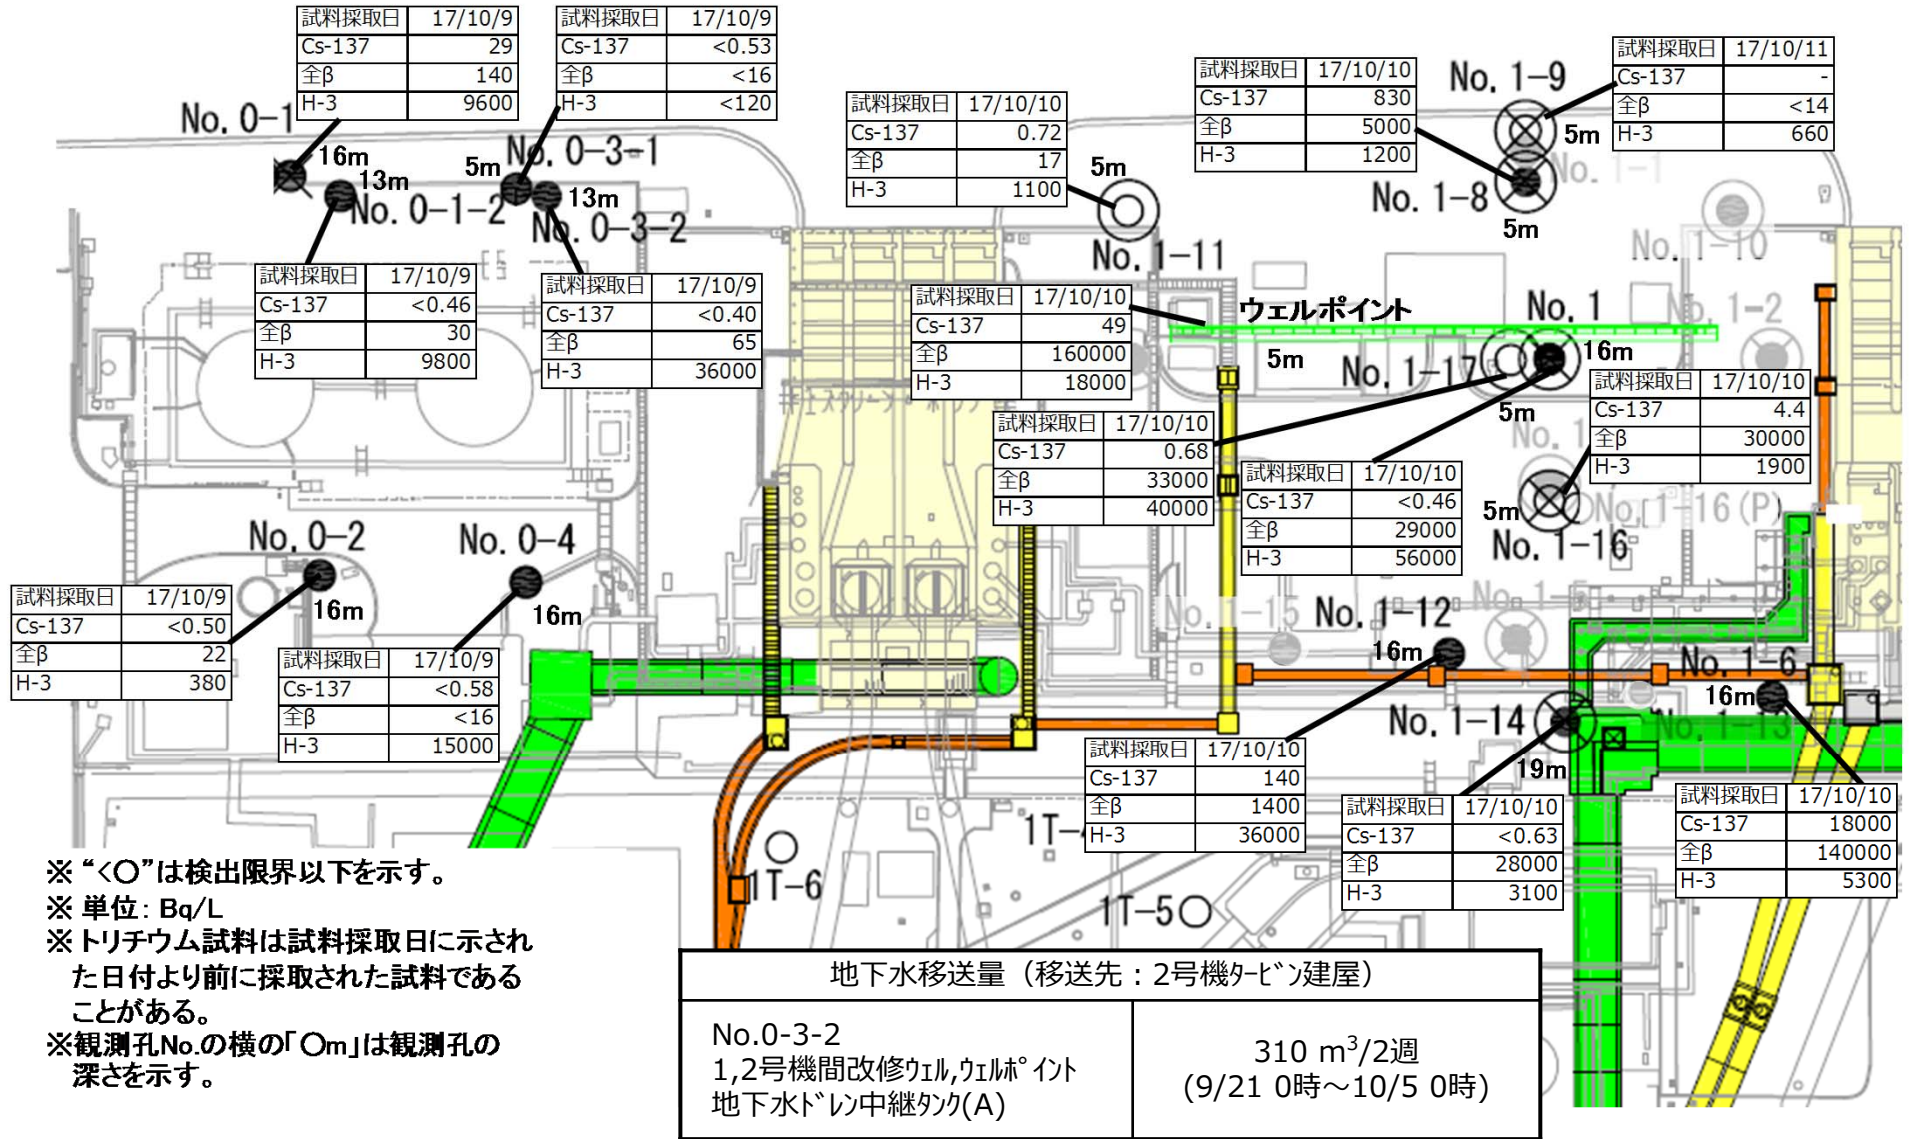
| 試料採取日 | 17/10/9 |
|---|---|
| Cs-137 | 29 |
| 全β | 140 |
| H-3 | 9600 |

| 試料採取日 | 17/10/9 |
|---|---|
| Cs-137 | <0.53 |
| 全β | <16 |
| H-3 | <120 |

No. 0-1
16m
13m
No. 0-1-2
5m
No. 0-3-1
13m
No. 0-3-2

| 試料採取日 | 17/10/9 |
|---|---|
| Cs-137 | <0.46 |
| 全β | 30 |
| H-3 | 9800 |

| 試料採取日 | 17/10/9 |
|---|---|
| Cs-137 | <0.40 |
| 全β | 65 |
| H-3 | 36000 |

| 試料採取日 | 17/10/10 |
|---|---|
| Cs-137 | 0.72 |
| 全β | 17 |
| H-3 | 1100 |

5m
No. 1-11

| 試料採取日 | 17/10/10 |
|---|---|
| Cs-137 | 830 |
| 全β | 5000 |
| H-3 | 1200 |

No. 1-9
5m
No. 1-8
5m

| 試料採取日 | 17/10/11 |
|---|---|
| Cs-137 | - |
| 全β | <14 |
| H-3 | 660 |

No. 1-1
No. 1-10
No. 1-2

| 試料採取日 | 17/10/10 |
|---|---|
| Cs-137 | 49 |
| 全β | 160000 |
| H-3 | 18000 |

ウェルポイント
No. 1
16m
5m
No. 1-17
5m

| 試料採取日 | 17/10/10 |
|---|---|
| Cs-137 | 4.4 |
| 全β | 30000 |
| H-3 | 1900 |

| 試料採取日 | 17/10/10 |
|---|---|
| Cs-137 | 0.68 |
| 全β | 33000 |
| H-3 | 40000 |

| 試料採取日 | 17/10/10 |
|---|---|
| Cs-137 | <0.46 |
| 全β | 29000 |
| H-3 | 56000 |

5m
No. 1-16
No. 1-16 (P)

No. 0-2
No. 0-4
16m
16m

| 試料採取日 | 17/10/9 |
|---|---|
| Cs-137 | <0.50 |
| 全β | 22 |
| H-3 | 380 |

| 試料採取日 | 17/10/9 |
|---|---|
| Cs-137 | <0.58 |
| 全β | <16 |
| H-3 | 15000 |

No. 1-15
No. 1-12
16m
No. 1-6
16m
No. 1-14
19m
No. 1-13

| 試料採取日 | 17/10/10 |
|---|---|
| Cs-137 | 140 |
| 全β | 1400 |
| H-3 | 36000 |

| 試料採取日 | 17/10/10 |
|---|---|
| Cs-137 | <0.63 |
| 全β | 28000 |
| H-3 | 3100 |

| 試料採取日 | 17/10/10 |
|---|---|
| Cs-137 | 18000 |
| 全β | 140000 |
| H-3 | 5300 |

1T-6
1T-5
1T-

※“<○”は検出限界以下を示す。
※ 単位：Bq/L
※トリチウム試料は試料採取日に示された日付より前に採取された試料であることがある。
※観測孔No.の横の「○m」は観測孔の深さを示す。

| 地下水移送量（移送先：2号機ﾀｰﾋﾞﾝ建屋） | |
|---|---|
| No.0-3-2<br>1,2号機間改修ｳｪﾙ,ｳｪﾙﾎﾟｲﾝﾄ<br>地下水ﾄﾞﾚﾝ中継ﾀﾝｸ(A) | 310 $m^3$/2週<br>(9/21 0時～10/5 0時) |